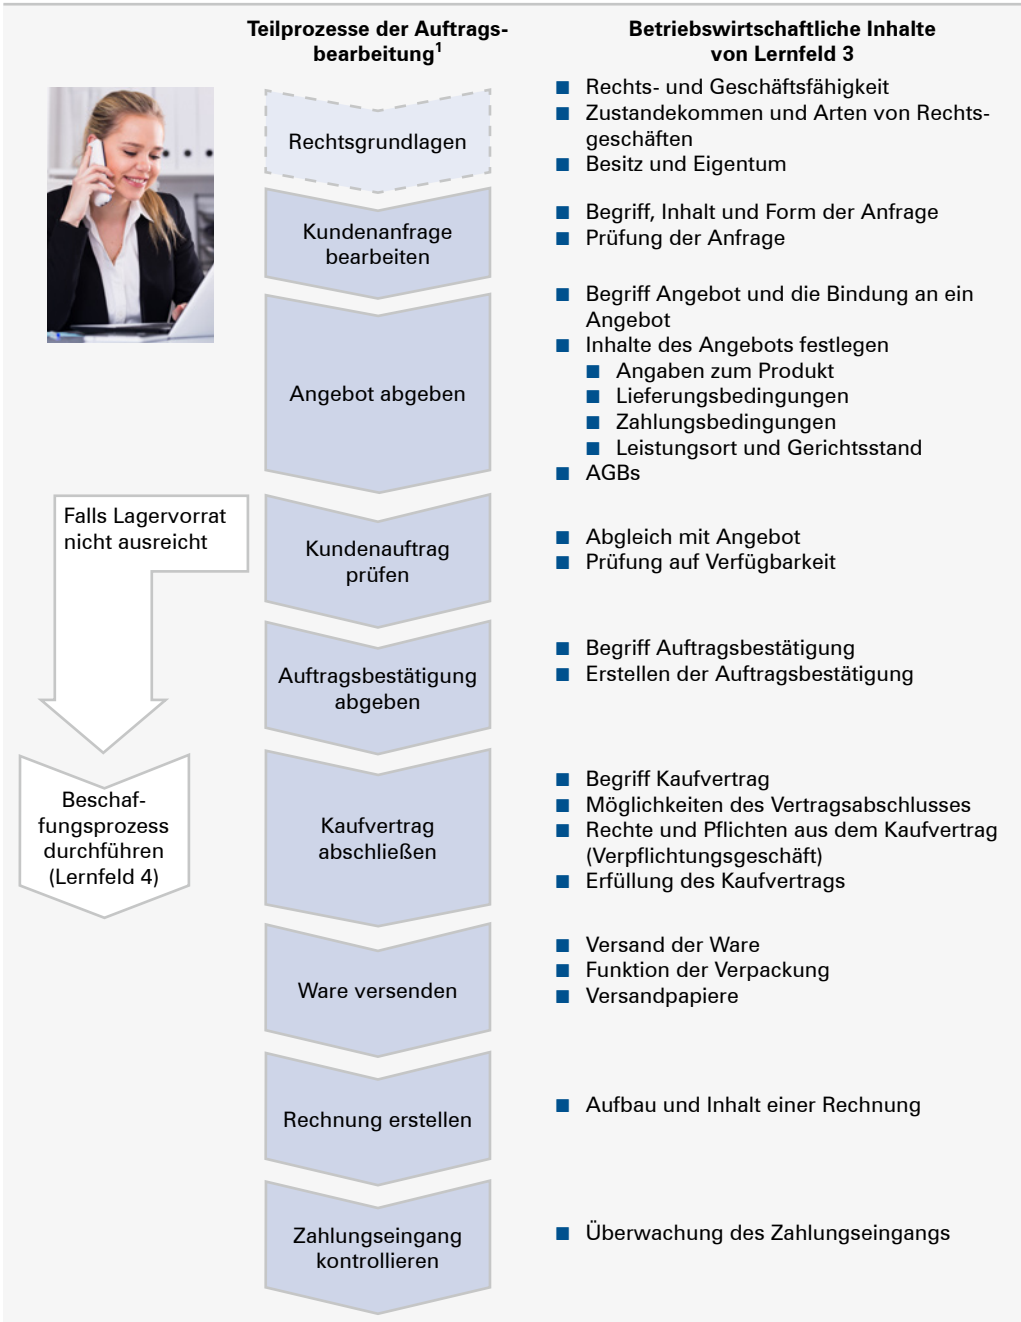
Teilprozesse der Auftragsbearbeitung$^1$

Betriebswirtschaftliche Inhalte von Lernfeld 3

Rechtsgrundlagen

- Rechts- und Geschäftsfähigkeit
- Zustandekommen und Arten von Rechtsgeschäften
- Besitz und Eigentum

Kundenanfrage bearbeiten

- Begriff, Inhalt und Form der Anfrage
- Prüfung der Anfrage

Angebot abgeben

- Begriff Angebot und die Bindung an ein Angebot
- Inhalte des Angebots festlegen
  - Angaben zum Produkt
  - Lieferungsbedingungen
  - Zahlungsbedingungen
  - Leistungsort und Gerichtsstand
- AGBs

Falls Lagervorrat nicht ausreicht

Kundenauftrag prüfen

- Abgleich mit Angebot
- Prüfung auf Verfügbarkeit

Auftragsbestätigung abgeben

- Begriff Auftragsbestätigung
- Erstellen der Auftragsbestätigung

Beschaffungsprozess durchführen (Lernfeld 4)

Kaufvertrag abschließen

- Begriff Kaufvertrag
- Möglichkeiten des Vertragsabschlusses
- Rechte und Pflichten aus dem Kaufvertrag (Verpflichtungsgeschäft)
- Erfüllung des Kaufvertrags

Ware versenden

- Versand der Ware
- Funktion der Verpackung
- Versandpapiere

Rechnung erstellen

- Aufbau und Inhalt einer Rechnung

Zahlungseingang kontrollieren

- Überwachung des Zahlungseingangs